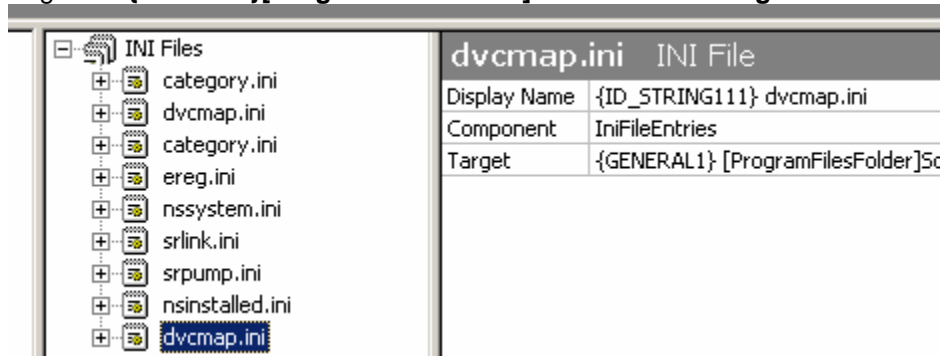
INI Files
category.ini
dvcmap.ini
category.ini
ereg.ini
nssystem.ini
srlink.ini
srpump.ini
nsinstalled.ini
dvcmap.ini

dvcmap.ini INI File

| Display Name | {ID_STRING111} dvcmap.ini |
|---|---|
| Component | IniFileEntries |
| Target | {GENERAL1} [ProgramFilesFolder]Sc |